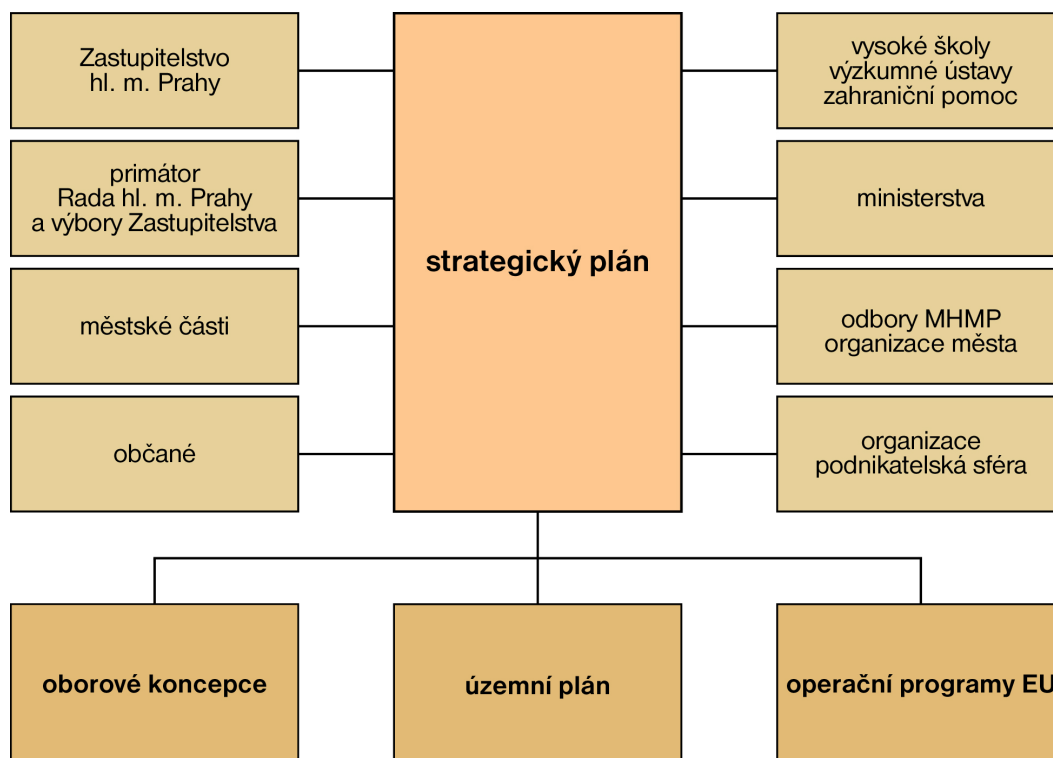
Zastupitelstvo hl. m. Prahy

primátor
Rada hl. m. Prahy
a výbory Zastupitelstva

městské části

občané

strategický plán

vysoké školy
výzkumné ústavy
zahraniční pomoc

ministerstva

odbory MHMP
organizace města

organizace
podnikatelská sféra

oborové koncepce

územní plán

operační programy EU